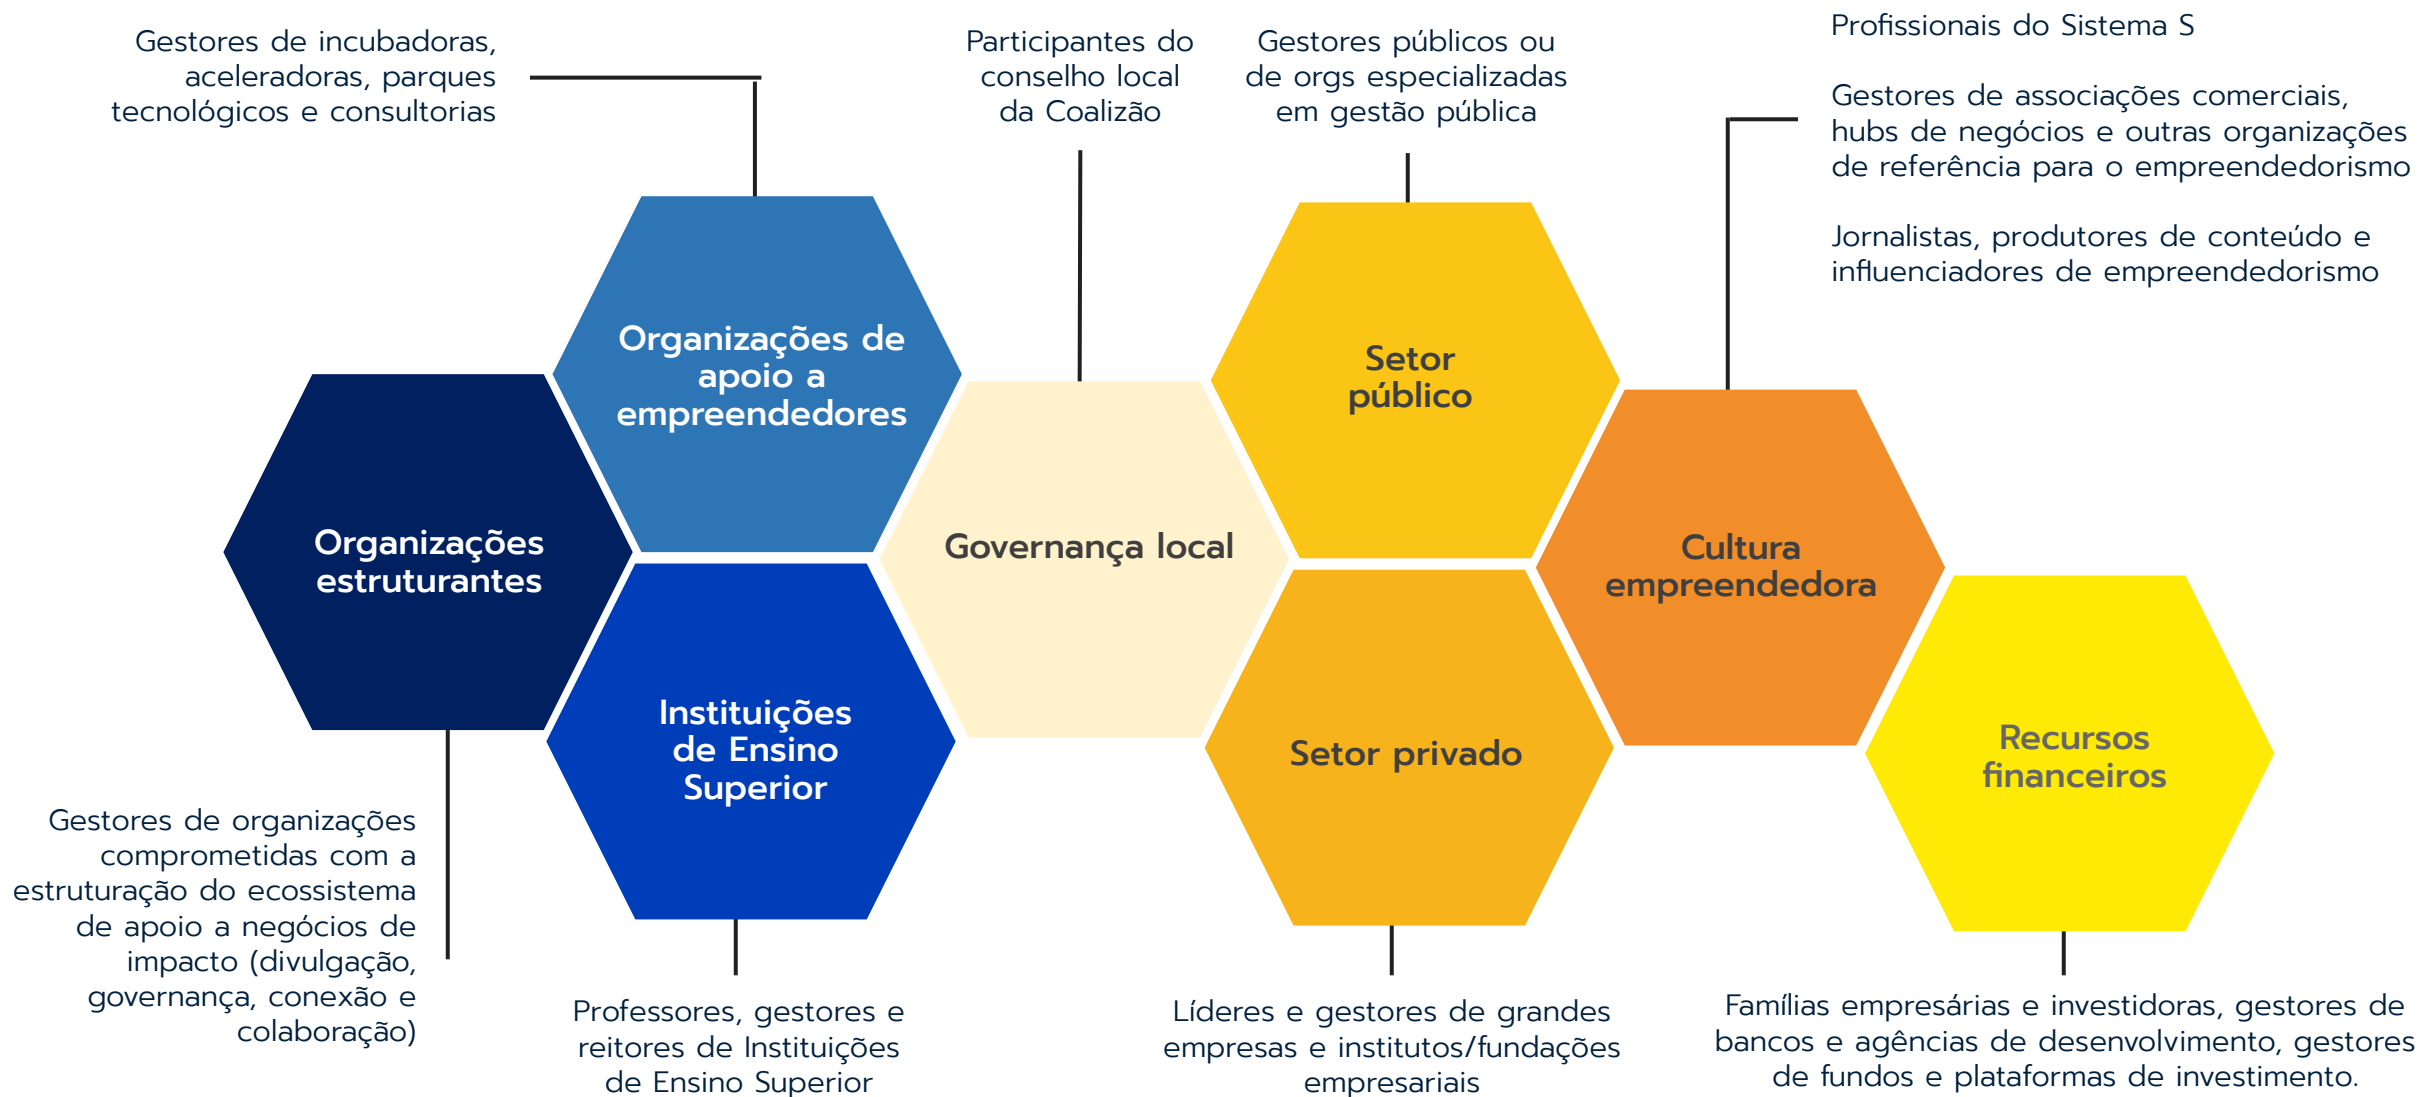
Gestores de incubadoras, aceleradoras, parques tecnológicos e consultorias

Participantes do conselho local da Coalizão

Gestores públicos ou de orgs especializadas em gestão pública

Profissionais do Sistema S

Gestores de associações comerciais, hubs de negócios e outras organizações de referência para o empreendedorismo

Jornalistas, produtores de conteúdo e influenciadores de empreendedorismo

Organizações de apoio a empreendedores

Setor público

Organizações estruturantes

Governança local

Cultura empreendedora

Instituições de Ensino Superior

Setor privado

Recursos financeiros

Gestores de organizações comprometidas com a estruturação do ecossistema de apoio a negócios de impacto (divulgação, governança, conexão e colaboração)

Professores, gestores e reitores de Instituições de Ensino Superior

Líderes e gestores de grandes empresas e institutos/fundações empresariais

Famílias empresárias e investidoras, gestores de bancos e agências de desenvolvimento, gestores de fundos e plataformas de investimento.